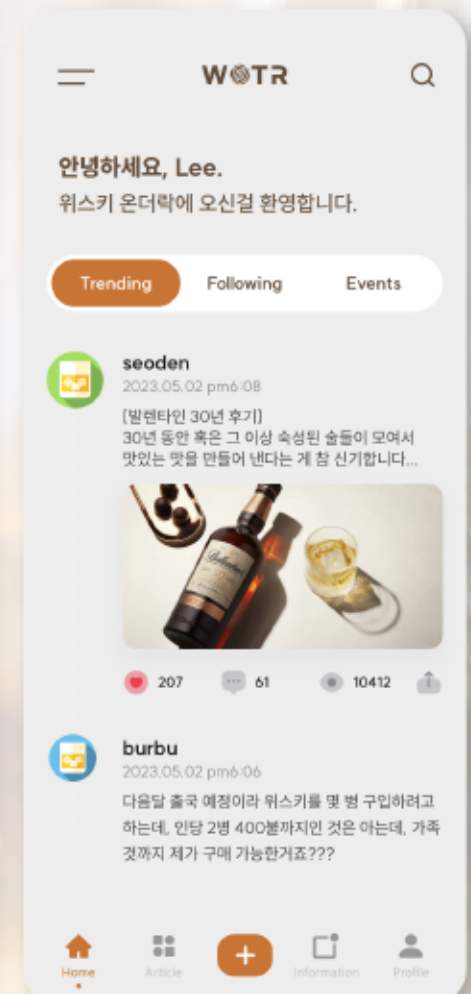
WOTR

안녕하세요, Lee.
위스키 온더락에 오신걸 환영합니다.

Trending
Following
Events

seoden
2023.05.02 pm6:08
[발렌타인 30년 후기]
30년 동안 혹은 그 이상 숙성된 술들이 모여서 맛있는 맛을 만들어 낸다는 게 참 신기합니다...

207
61
10412

burbu
2023.05.02 pm6:06
다음달 출국 예정이라 위스키를 몇 병 구입하려고 하는데, 인당 2병 400불까지인 것은 아는데, 가족 것까지 제가 구매 가능한거죠???

Home
Article
+
Information
Profile